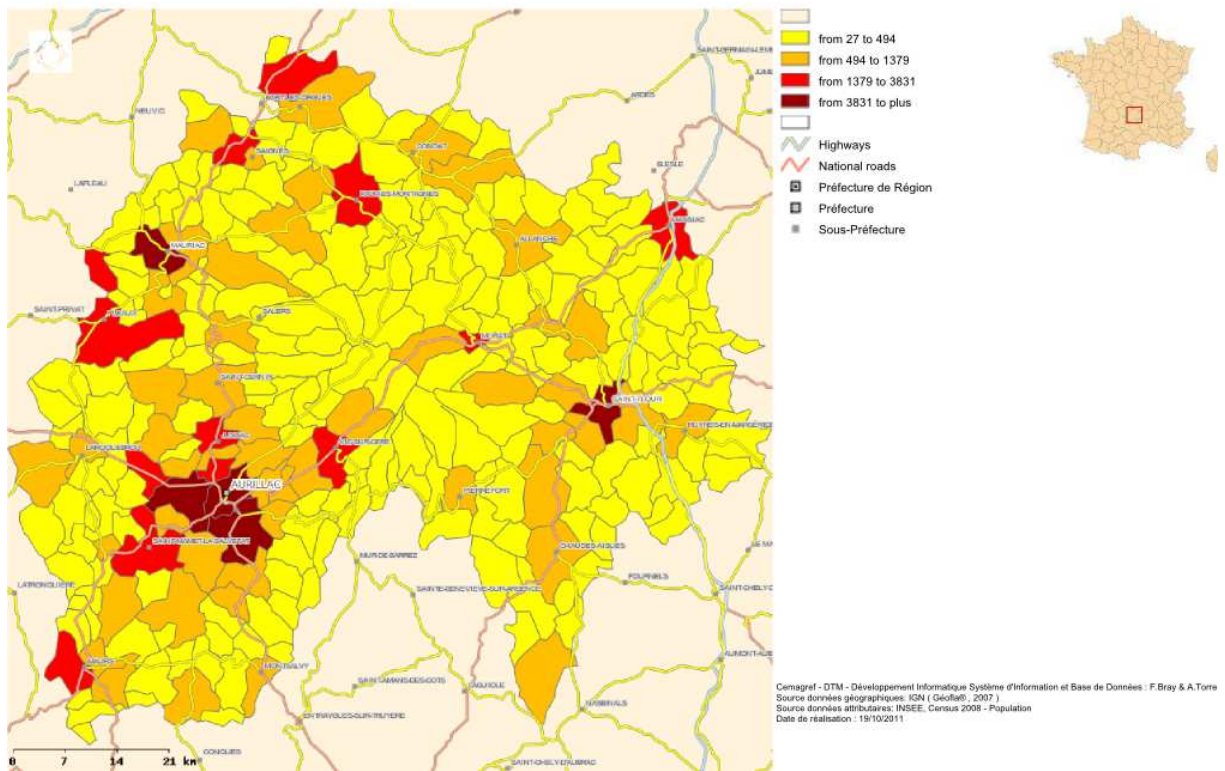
from 27 to 494
from 494 to 1379
from 1379 to 3831
from 3831 to plus
Highways
National roads
Préfecture de Région
Préfecture
Sous-Préfecture

AURILLAC
MAURIAC
SAINT-FLOUR
RIOM-ES-MONTAGNES
SAINT-MAMET-LA-SALVETAT
MAURS
MURAT
ALLANCHE
PIERREFORT
CHAUDES-AIGUES
MONTSALVY
LAROQUEBROU
SALERS
SAIGNES
CONDAT
MASSIAC
YDES
PLEAUX
ARPAJON-SUR-CERE
JUSSAC
SAINT-CERNIN
LAPLEAU
NEUVIC
ARDES
BLESLE
SAINT-PRIVAT
LATRONQUIERE
SAINTE-GENEVIEVE-SUR-ARGENCE
SAINT-AMANS-DES-COTS
LAGUIOLE
NASBINALS
FOURNELS
SAINT-CHELY-D'APCHER
SAINT-CHELY-D'AUBRAC
ENTRAYGUES-SUR-TRUYERE
CONQUES
MUR-DE-BARREZ
RUYNES-EN-MARGERIDE
AUMONT-AUBRAC

0 7 14 21 km

Cemagref - DTM - Développement Informatique Système d'Information et Base de Données : F.Bray & A.Torre
Source données géographiques: IGN ( Géofla® , 2007 )
Source données attributaires: INSEE, Census 2008 - Population
Date de réalisation : 19/10/2011